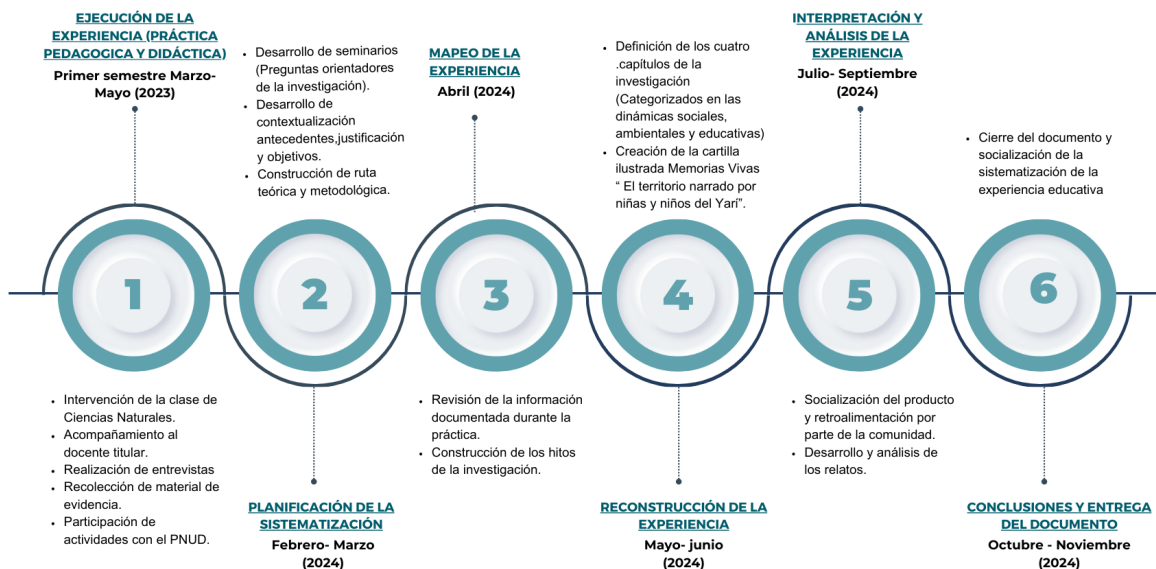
EJECUCIÓN DE LA EXPERIENCIA (PRÁCTICA PEDAGOGICA Y DIDÁCTICA)
Primer semestre Marzo-Mayo (2023)

- Desarrollo de seminarios (Preguntas orientadores de la investigación).
- Desarrollo de contextualización antecedentes,justificación y objetivos.
- Construcción de ruta teórica y metodológica.

MAPEO DE LA EXPERIENCIA
Abril (2024)

- Definición de los cuatro .capítulos de la investigación (Categorizados en las dinámicas sociales, ambientales y educativas)
- Creación de la cartilla ilustrada Memorias Vivas " El territorio narrado por niñas y niños del Yarí".

INTERPRETACIÓN Y ANÁLISIS DE LA EXPERIENCIA
Julio- Septiembre (2024)

- Cierre del documento y socialización de la sistematización de la experiencia educativa

1

2

3

4

5

6

- Intervención de la clase de Ciencias Naturales.
- Acompañamiento al docente titular.
- Realización de entrevistas
- Recolección de material de evidencia.
- Participación de actividades con el PNUD.

PLANIFICACIÓN DE LA SISTEMATIZACIÓN
Febrero- Marzo (2024)

- Revisión de la información documentada durante la práctica.
- Construcción de los hitos de la investigación.

RECONSTRUCCIÓN DE LA EXPERIENCIA
Mayo- junio (2024)

- Socialización del producto y retroalimentación por parte de la comunidad.
- Desarrollo y análisis de los relatos.

CONCLUSIONES Y ENTREGA DEL DOCUMENTO
Octubre - Noviembre (2024)